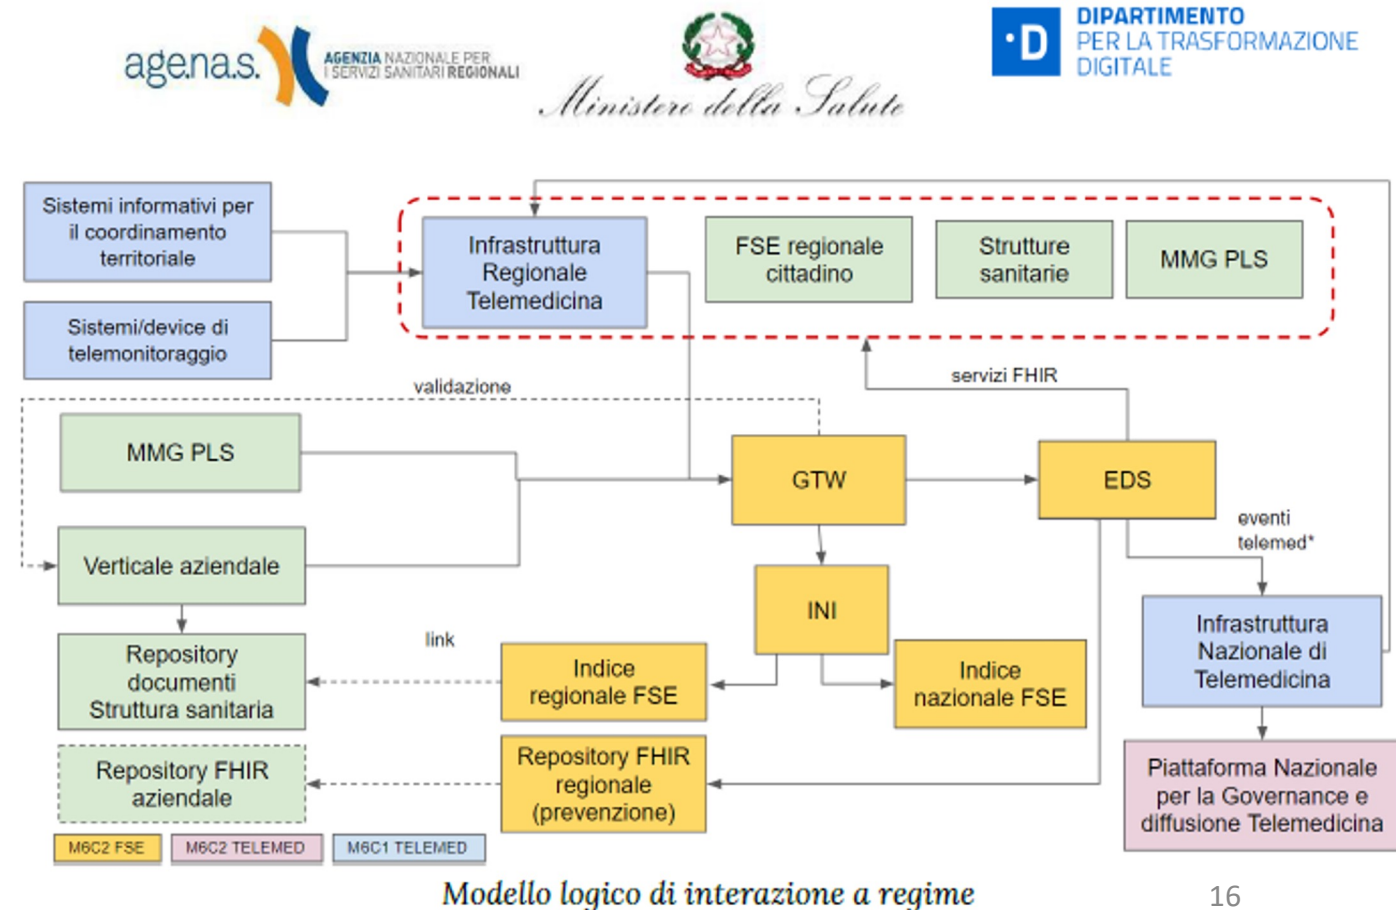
agenas. AGENZIA NAZIONALE PER I SERVIZI SANITARI REGIONALI

Ministero della Salute

DIPARTIMENTO PER LA TRASFORMAZIONE DIGITALE

Sistemi informativi per il coordinamento territoriale

Sistemi/device di telemonitoraggio

Infrastruttura Regionale Telemedicina

FSE regionale cittadino

Strutture sanitarie

MMG PLS

servizi FHIR

validazione

MMG PLS

GTW

EDS

eventi telemed*

Verticale aziendale

INI

Infrastruttura Nazionale di Telemedicina

link

Repository documenti Struttura sanitaria

Indice regionale FSE

Indice nazionale FSE

Repository FHIR aziendale

Repository FHIR regionale (prevenzione)

Piattaforma Nazionale per la Governance e diffusione Telemedicina

M6C2 FSE

M6C2 TELEMED

M6C1 TELEMED

Modello logico di interazione a regime

16